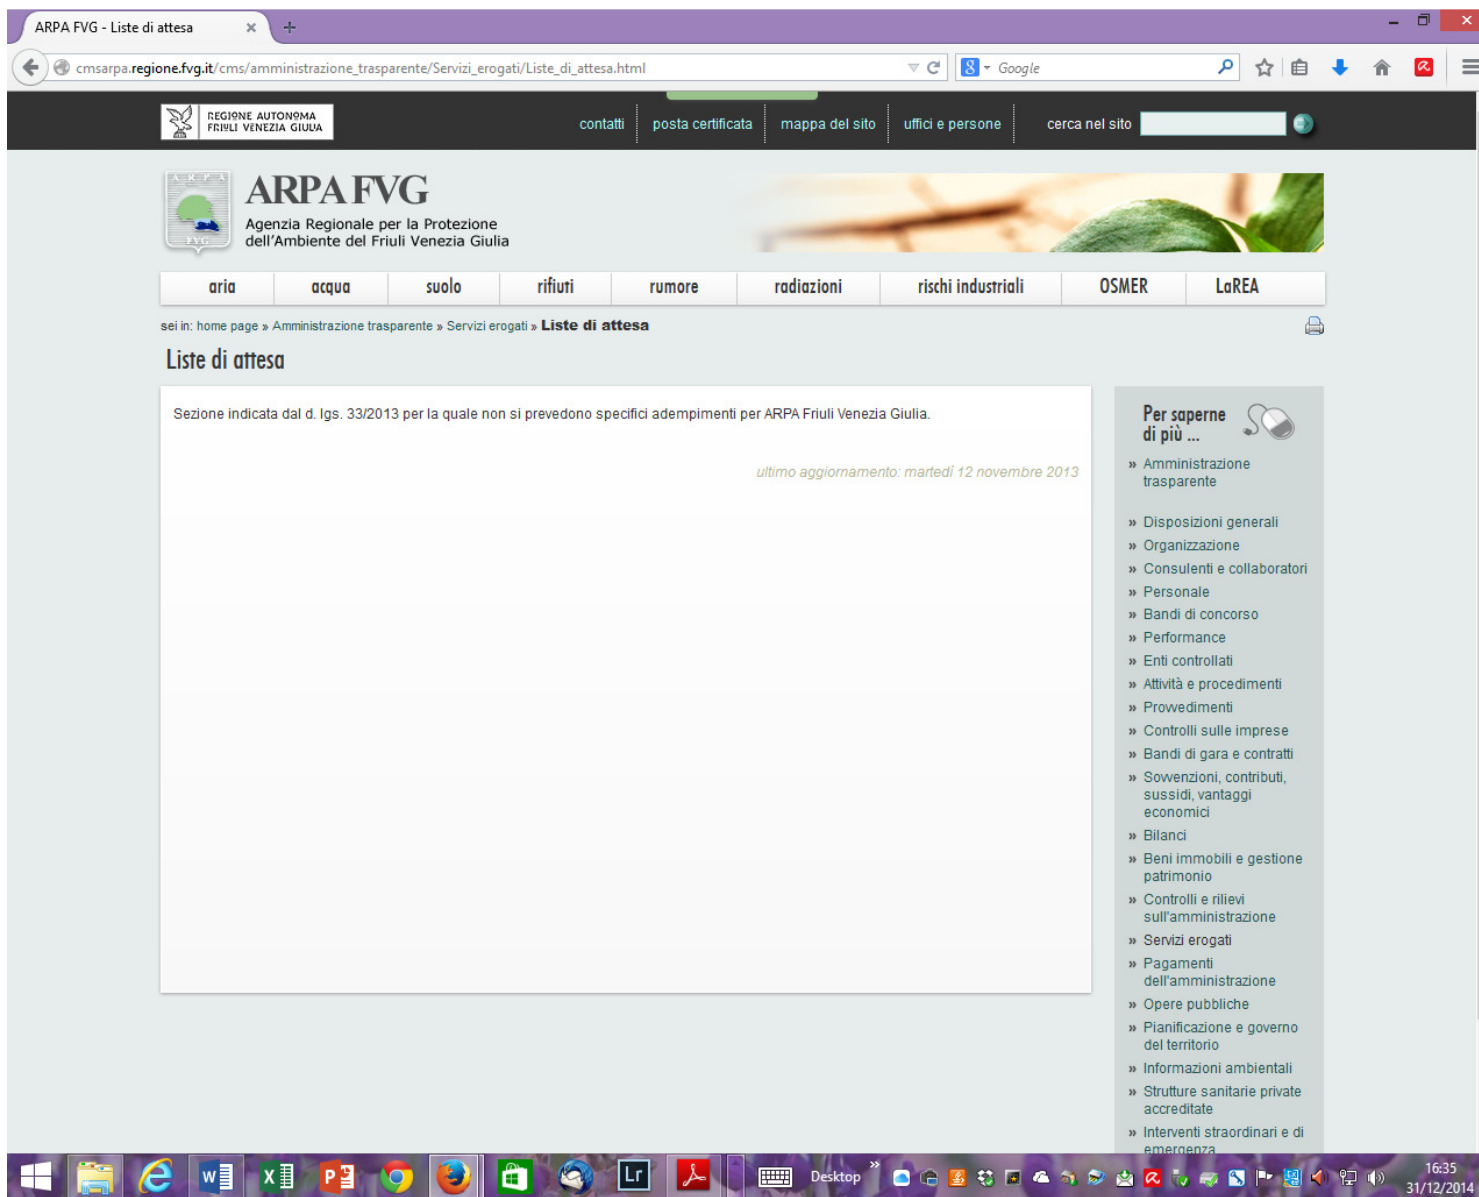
ARPA FVG - Liste di attesa ×

cmsarpa.regione.fvg.it/cms/amministrazione_trasparente/Servizi_erogati/Liste_di_attesa.html

Google

REGIONE AUTONOMA FRIULI VENEZIA GIULIA

contatti | posta certificata | mappa del sito | uffici e persone | cerca nel sito

ARPA FVG
Agenzia Regionale per la Protezione dell'Ambiente del Friuli Venezia Giulia

aria | acqua | suolo | rifiuti | rumore | radiazioni | rischi industriali | OSMER | LaREA

sei in: home page » Amministrazione trasparente » Servizi erogati » Liste di attesa

Liste di attesa

Sezione indicata dal d. lgs. 33/2013 per la quale non si prevedono specifici adempimenti per ARPA Friuli Venezia Giulia.

ultimo aggiornamento: martedì 12 novembre 2013

Per saperne di più ...

» Amministrazione trasparente

» Disposizioni generali
» Organizzazione
» Consulenti e collaboratori
» Personale
» Bandi di concorso
» Performance
» Enti controllati
» Attività e procedimenti
» Provvedimenti
» Controlli sulle imprese
» Bandi di gara e contratti
» Sovvenzioni, contributi, sussidi, vantaggi economici
» Bilanci
» Beni immobili e gestione patrimonio
» Controlli e rilievi sull'amministrazione
» Servizi erogati
» Pagamenti dell'amministrazione
» Opere pubbliche
» Pianificazione e governo del territorio
» Informazioni ambientali
» Strutture sanitarie private accreditate
» Interventi straordinari e di emergenza

Desktop
16:35
31/12/2014